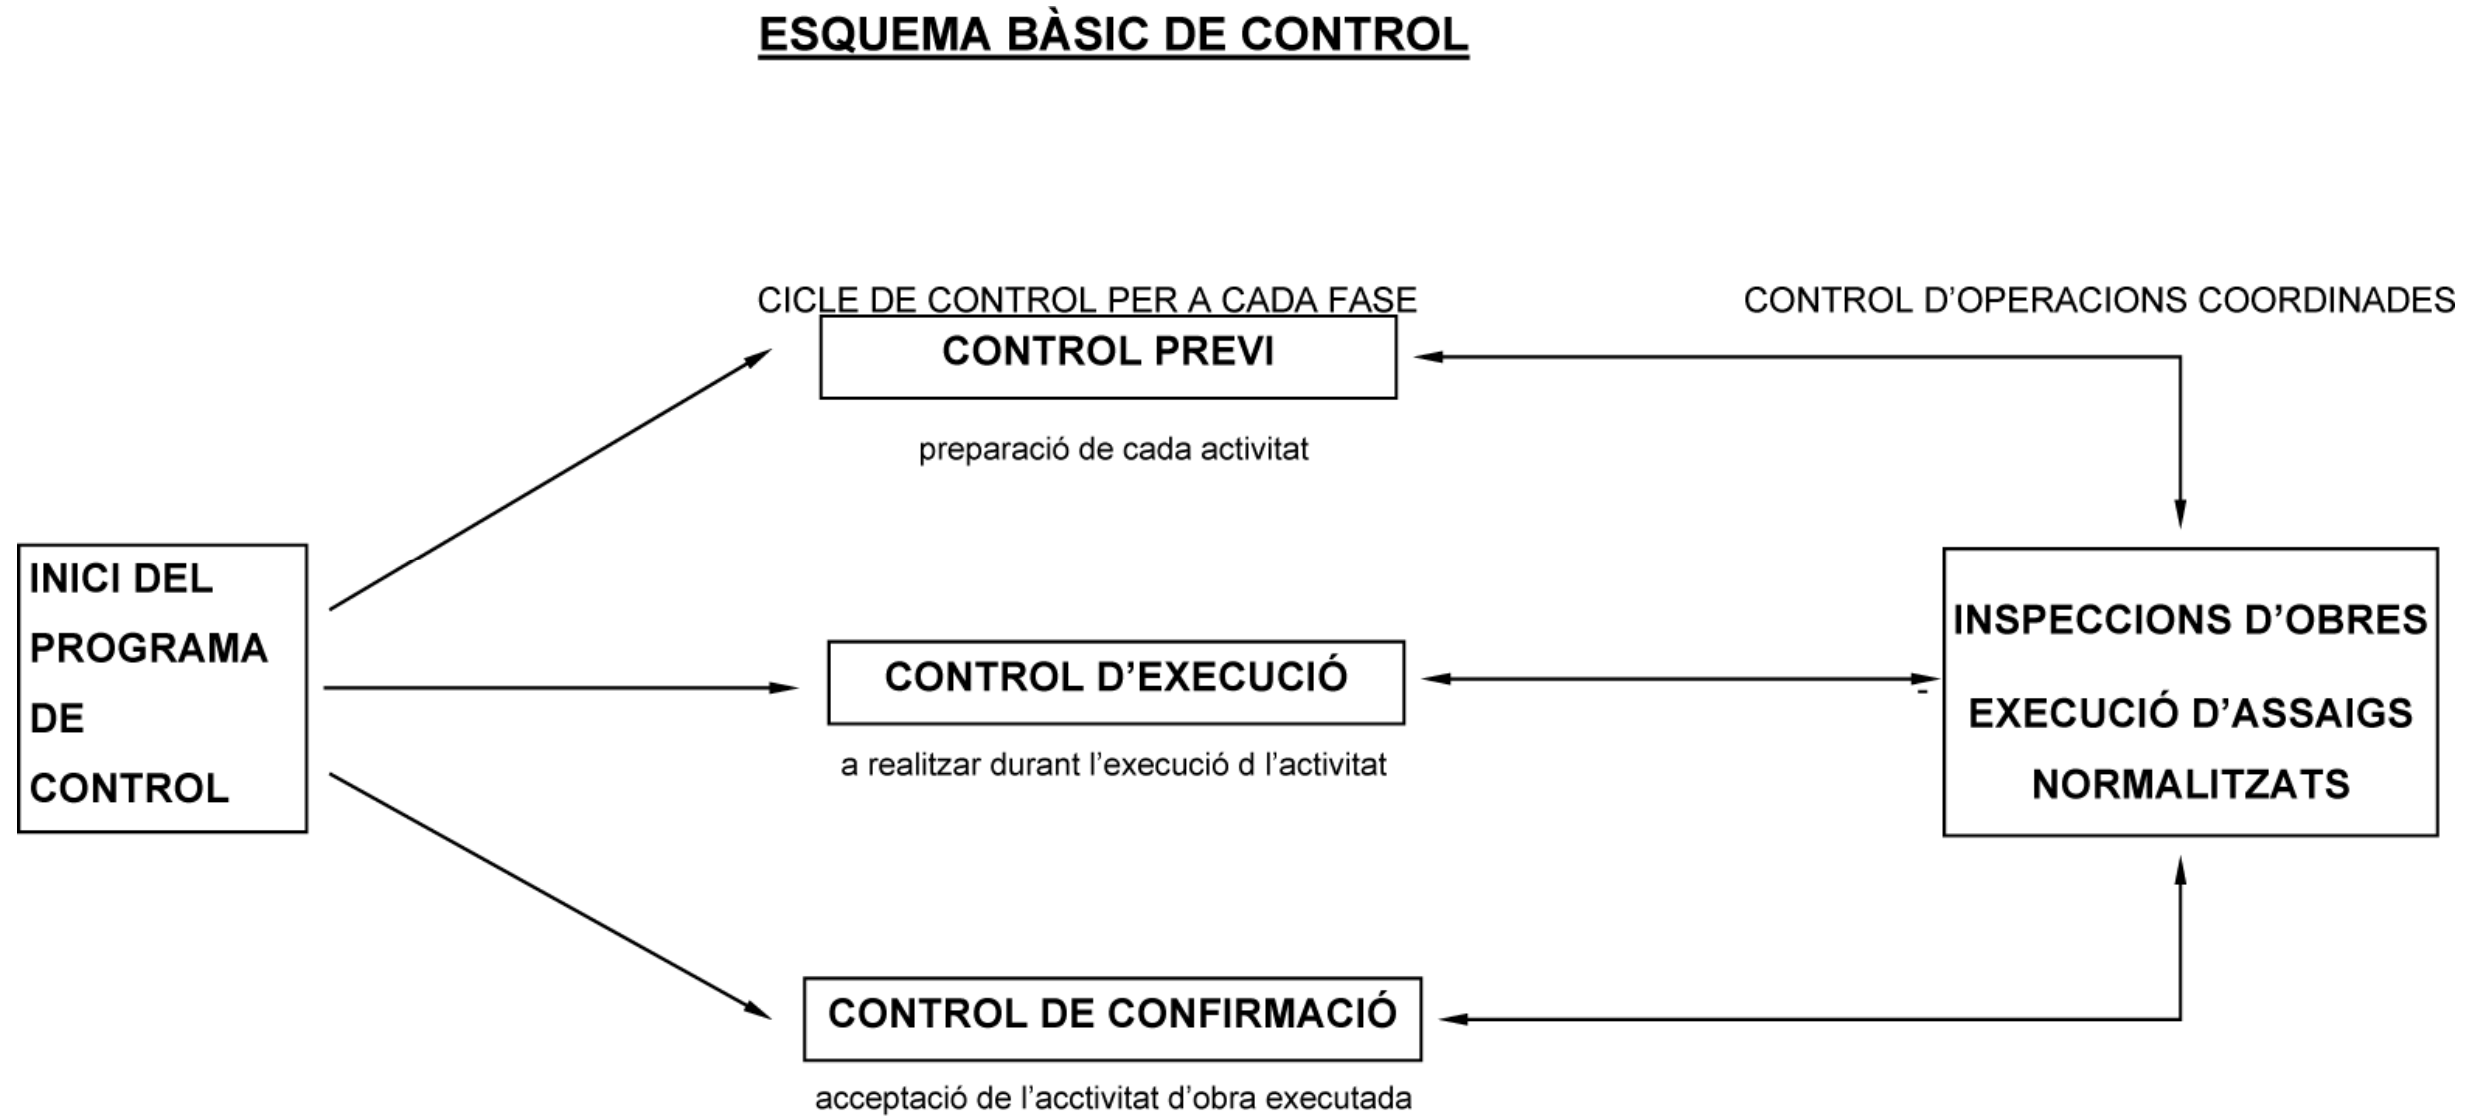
ESQUEMA BÀSIC DE CONTROL

CICLE DE CONTROL PER A CADA FASE

CONTROL D'OPERACIONS COORDINADES

CONTROL PREVI

preparació de cada activitat

INICI DEL PROGRAMA DE CONTROL

CONTROL D'EXECUCIÓ

a realitzar durant l'execució d l'activitat

INSPECCIONS D'OBRES

EXECUCIÓ D'ASSAIGS NORMALITZATS

CONTROL DE CONFIRMACIÓ

acceptació de l'acctivitat d'obra executada